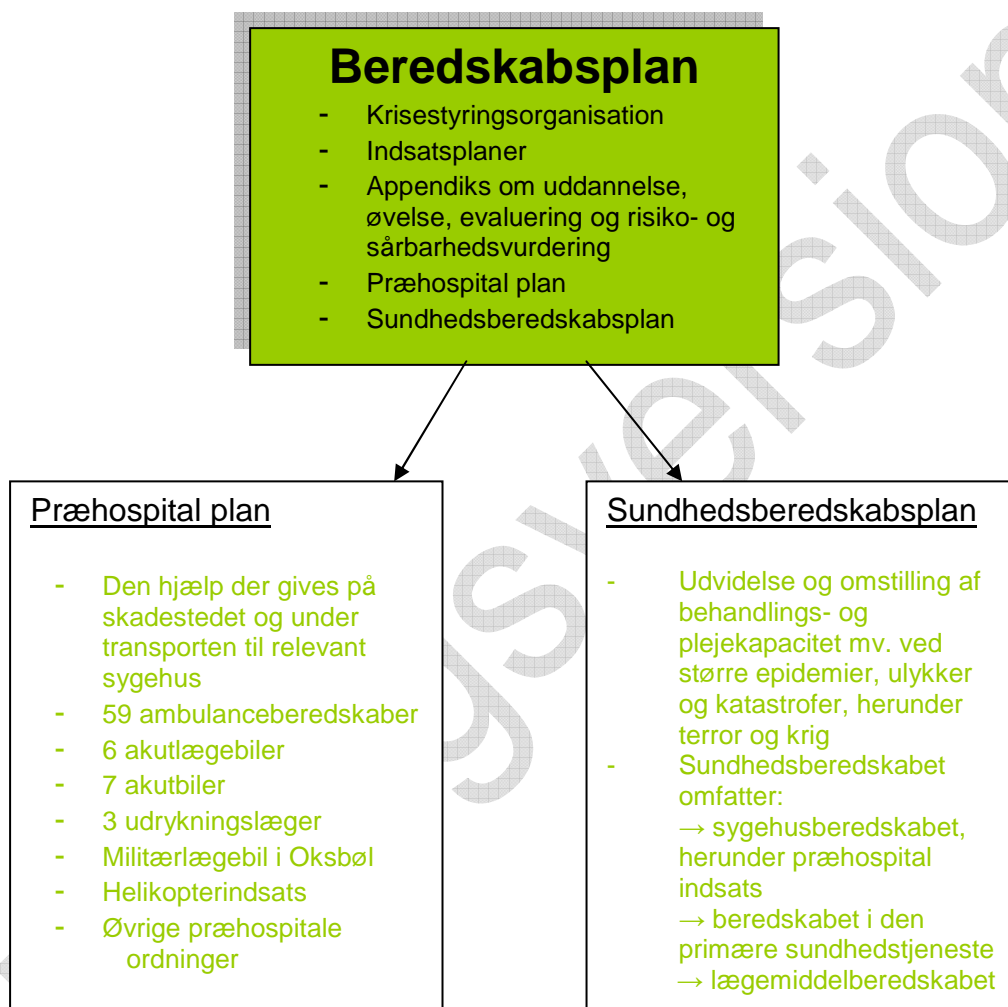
Beredskabsplan
- Krisestyringsorganisation
- Indsatsplaner
- Appendiks om uddannelse, øvelse, evaluering og risiko- og sårbarhedsvurdering
- Præhospital plan
- Sundhedsberedskabsplan

Præhospital plan

- Den hjælp der gives på skadestedet og under transporten til relevant sygehus
- 59 ambulanceberedskaber
- 6 akutlægebiler
- 7 akutbiler
- 3 udrykningslæger
- Militærlægebil i Oksbøl
- Helikopterindsats
- Øvrige præhospitale ordninger

Sundhedsberedskabsplan

- Udvidelse og omstilling af behandlings- og plejekapacitet mv. ved større epidemier, ulykker og katastrofer, herunder terror og krig
- Sundhedsberedskabet omfatter:
→ sygehusberedskabet, herunder præhospital indsats
→ beredskabet i den primære sundhedstjeneste
→ lægemiddelberedskabet